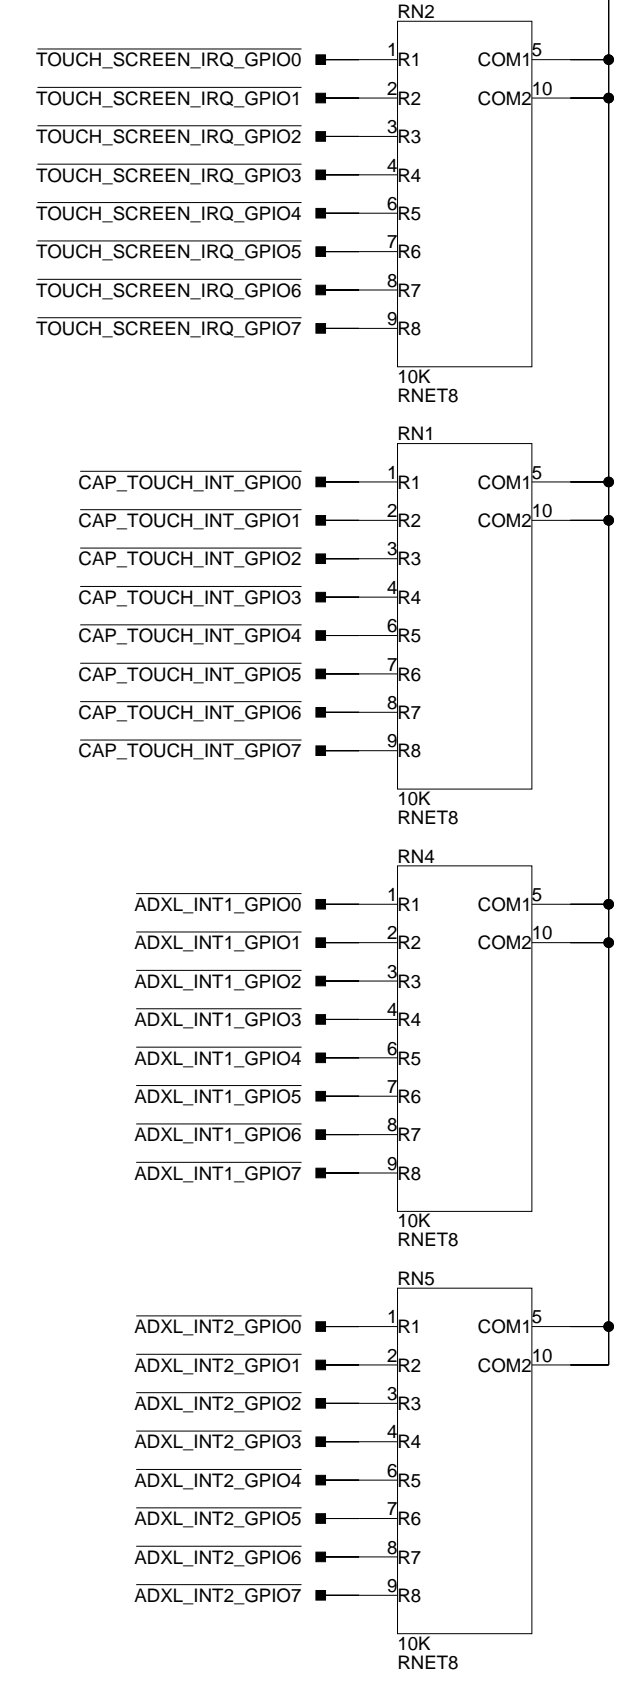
RN2

$\overline{\text{TOUCH\_SCREEN\_IRQ\_GPIO0}}$ 1 R1 COM1 5
$\overline{\text{TOUCH\_SCREEN\_IRQ\_GPIO1}}$ 2 R2 COM2 10
$\overline{\text{TOUCH\_SCREEN\_IRQ\_GPIO2}}$ 3 R3
$\overline{\text{TOUCH\_SCREEN\_IRQ\_GPIO3}}$ 4 R4
$\overline{\text{TOUCH\_SCREEN\_IRQ\_GPIO4}}$ 6 R5
$\overline{\text{TOUCH\_SCREEN\_IRQ\_GPIO5}}$ 7 R6
$\overline{\text{TOUCH\_SCREEN\_IRQ\_GPIO6}}$ 8 R7
$\overline{\text{TOUCH\_SCREEN\_IRQ\_GPIO7}}$ 9 R8

10K
RNET8

RN1

$\overline{\text{CAP\_TOUCH\_INT\_GPIO0}}$ 1 R1 COM1 5
$\overline{\text{CAP\_TOUCH\_INT\_GPIO1}}$ 2 R2 COM2 10
$\overline{\text{CAP\_TOUCH\_INT\_GPIO2}}$ 3 R3
$\overline{\text{CAP\_TOUCH\_INT\_GPIO3}}$ 4 R4
$\overline{\text{CAP\_TOUCH\_INT\_GPIO4}}$ 6 R5
$\overline{\text{CAP\_TOUCH\_INT\_GPIO5}}$ 7 R6
$\overline{\text{CAP\_TOUCH\_INT\_GPIO6}}$ 8 R7
$\overline{\text{CAP\_TOUCH\_INT\_GPIO7}}$ 9 R8

10K
RNET8

RN4

$\overline{\text{ADXL\_INT1\_GPIO0}}$ 1 R1 COM1 5
$\overline{\text{ADXL\_INT1\_GPIO1}}$ 2 R2 COM2 10
$\overline{\text{ADXL\_INT1\_GPIO2}}$ 3 R3
$\overline{\text{ADXL\_INT1\_GPIO3}}$ 4 R4
$\overline{\text{ADXL\_INT1\_GPIO4}}$ 6 R5
$\overline{\text{ADXL\_INT1\_GPIO5}}$ 7 R6
$\overline{\text{ADXL\_INT1\_GPIO6}}$ 8 R7
$\overline{\text{ADXL\_INT1\_GPIO7}}$ 9 R8

10K
RNET8

RN5

$\overline{\text{ADXL\_INT2\_GPIO0}}$ 1 R1 COM1 5
$\overline{\text{ADXL\_INT2\_GPIO1}}$ 2 R2 COM2 10
$\overline{\text{ADXL\_INT2\_GPIO2}}$ 3 R3
$\overline{\text{ADXL\_INT2\_GPIO3}}$ 4 R4
$\overline{\text{ADXL\_INT2\_GPIO4}}$ 6 R5
$\overline{\text{ADXL\_INT2\_GPIO5}}$ 7 R6
$\overline{\text{ADXL\_INT2\_GPIO6}}$ 8 R7
$\overline{\text{ADXL\_INT2\_GPIO7}}$ 9 R8

10K
RNET8